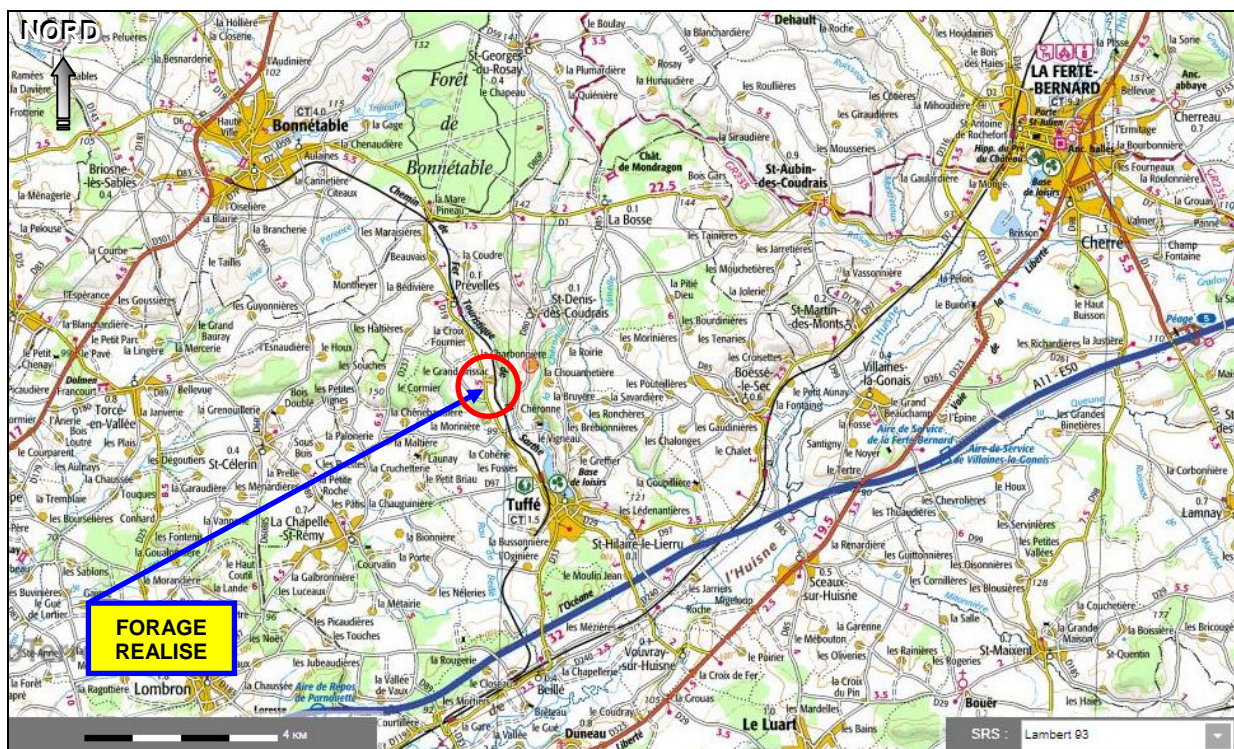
NORD

FORAGE REALISE

LA FERTE-BERNARD

Bonnétable

Forêt de Bonnétable

St-Georges-du-Rosay

St-Aubin-des-Coudrais

La Bosse

Prevelles

St-Denis-des-Coudrais

St-Martin-des-Monts

Cherre

Cherreau

Boëssé-le-Sec

Villaines-la-Gonais

Torcé-en-Vallée

St-Célerin

La Chapelle-St-Rémy

Tuffé

St-Hilaire-le-Lierru

Sceaux-sur-Huisne

Vouvray-sur-Huisne

Lombron

Beillé

Duneau

Le Luart

St-Maixent

Bouër

Lamnay

Briosne-lès-Sables

Le Grand Lussac

Chéronne

Base de loisirs

Aire de Service de la Ferté-Bernard

Aire de Service de Villaines-la-Gonais

A11 - E50

l'Huisne

Dehault

Chât de Mondragon

Anc. abbaye

4 KM

SRS : Lambert 93